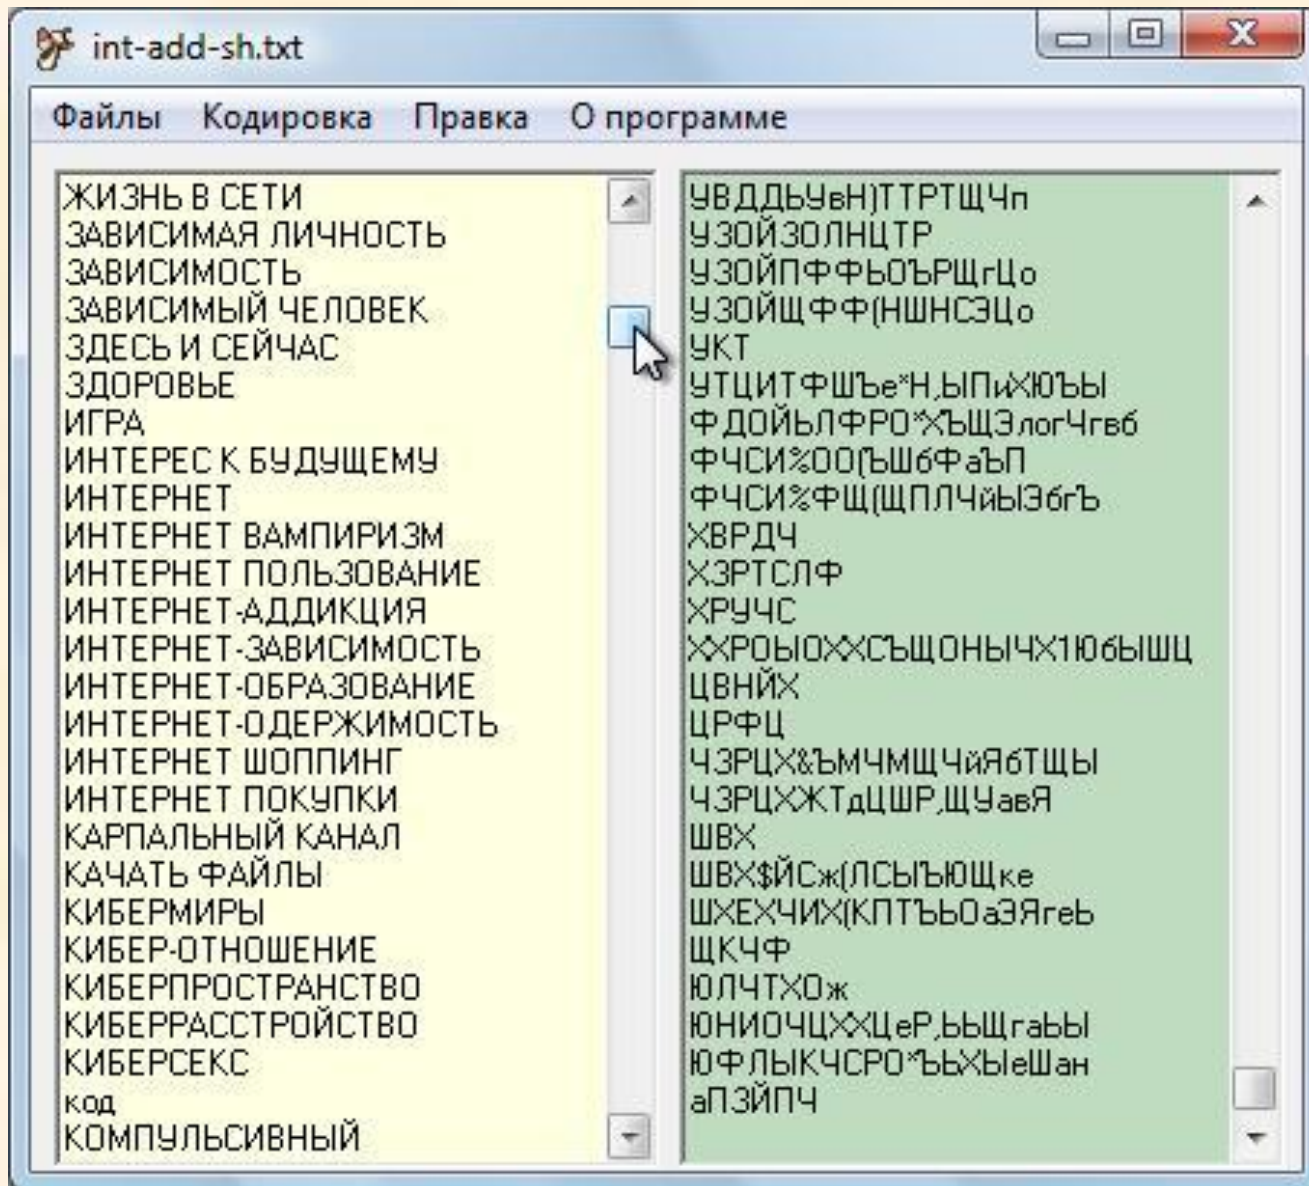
int-add-sh.txt

Файлы Кодировка Правка О программе

ЖИЗНЬ В СЕТИ
ЗАВИСИМАЯ ЛИЧНОСТЬ
ЗАВИСИМОСТЬ
ЗАВИСИМЫЙ ЧЕЛОВЕК
ЗДЕСЬ И СЕЙЧАС
ЗДОРОВЬЕ
ИГРА
ИНТЕРЕС К БУДУЩЕМУ
ИНТЕРНЕТ
ИНТЕРНЕТ ВАМПИРИЗМ
ИНТЕРНЕТ ПОЛЬЗОВАНИЕ
ИНТЕРНЕТ-АДДИКЦИЯ
ИНТЕРНЕТ-ЗАВИСИМОСТЬ
ИНТЕРНЕТ-ОБРАЗОВАНИЕ
ИНТЕРНЕТ-ОДЕРЖИМОСТЬ
ИНТЕРНЕТ ШОППИНГ
ИНТЕРНЕТ ПОКУПКИ
КАРПАЛЬНЫЙ КАНАЛ
КАЧАТЬ ФАЙЛЫ
КИБЕРМИРЫ
КИБЕР-ОТНОШЕНИЕ
КИБЕРПРОСТРАНСТВО
КИБЕРРАССТРОЙСТВО
КИБЕРСЕКС
код
КОМПУЛЬСИВНЫЙ

УВДДЬУвН)ТТРТЩЧп
УЗОЙЗОЛНЦТР
УЗОЙПФФЬОЪРЩгЦо
УЗОЙЩФФ(НШНСЭЦо
УКТ
УТЦИТФШЪе*Н,ЫПиХЮЪЫ
ФДОЙЬЛФРО*ХЪЩЭлогЧгвб
ФЧСИ%ОО(ЪШбФаЪП
ФЧСИ%ФЩ(ЩПЛЧйЫЭбгЪ
ХВРДЧ
ХЗРТСЛФ
ХРУЧС
ХХРОЫОХХСЪЩОНЫЧХ1ЮбЫШЦ
ЦВНЙХ
ЦРФЦ
ЧЗРЦХ&ЪМЧМЩЧйЯбТЩЫ
ЧЗРЦХЖТдЦШР,ЩУавЯ
ШВХ
ШВХ$ЙСж(ЛСЫЪЮЩке
ШХЕХЧИХ(КПТЪЬОаЭЯгеЬ
ЩКЧФ
ЮЛЧТХОж
ЮНИОЧЦХХЦеР,ЬЫЩгаЬЫ
ЮФЛЫКЧСРО*ЪЬХЫеШан
аПЗЙПЧ